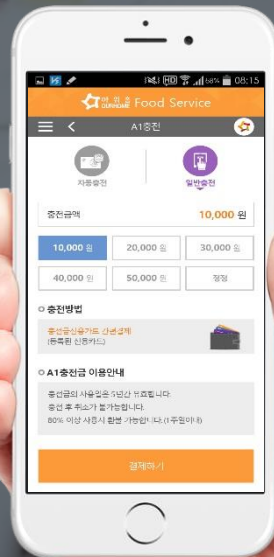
HD 68% 08:15

아워홈 OURHOME Food Service

A1충전

자동충전

일반충전

충전금액 10,000 원

10,000 원

20,000 원

30,000 원

40,000 원

50,000 원

정정

충전방법

충전금신용카드 간편결제

(등록된 신용카드)

A1충전금 이용안내

충전금의 사용기간은 5년간 유효합니다.

충전 후 취소가 불가능합니다.

80% 이상 사용시 환불 가능합니다.(1주일이내)

결제하기